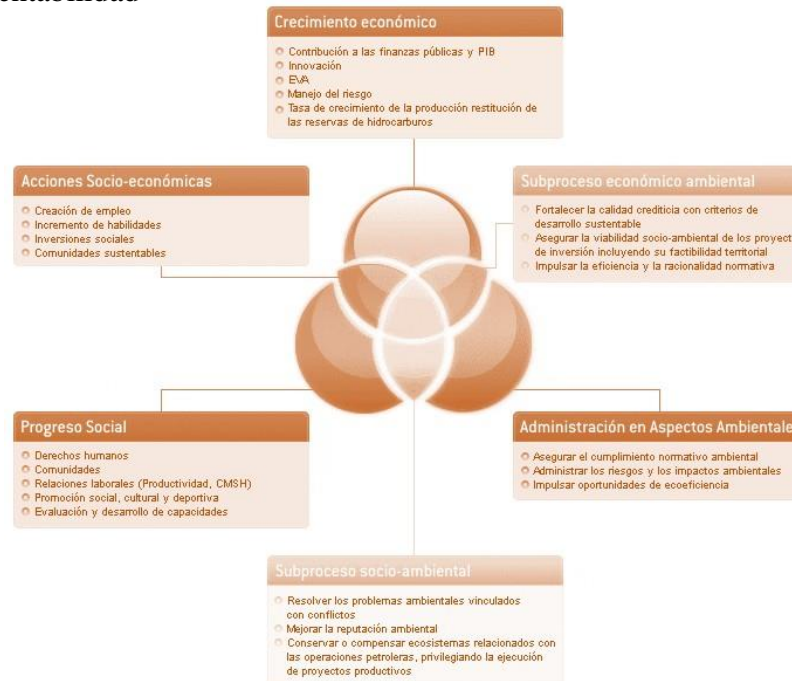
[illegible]

Crecimiento económico

Contribución a las finanzas públicas y PIB
Innovación
EVA
Manejo del riesgo
Tasa de crecimiento de la producción restitución de las reservas de hidrocarburos

Acciones Socio-económicas

Creación de empleo
Incremento de habilidades
Inversiones sociales
Comunidades sustentables

Subproceso económico ambiental

Fortalecer la calidad crediticia con criterios de desarrollo sustentable
Asegurar la viabilidad socio-ambiental de los proyect de inversión incluyendo su factibilidad territorial
Impulsar la eficiencia y la racionalidad normativa

Progreso Social

Derechos humanos
Comunidades
Relaciones laborales (Productividad, CMSH)
Promoción social, cultural y deportiva
Evaluación y desarrollo de capacidades

Administración en Aspectos Ambientale

Asegurar el cumplimiento normativo ambiental
Administrar los riesgos y los impactos ambientales
Impulsar oportunidades de ecoeficiencia

Subproceso socio-ambiental

Resolver los problemas ambientales vinculados con conflictos
Mejorar la reputación ambiental
Conservar o compensar ecosistemas relacionados con las operaciones petroleras, privilegiando la ejecución de proyectos productivos